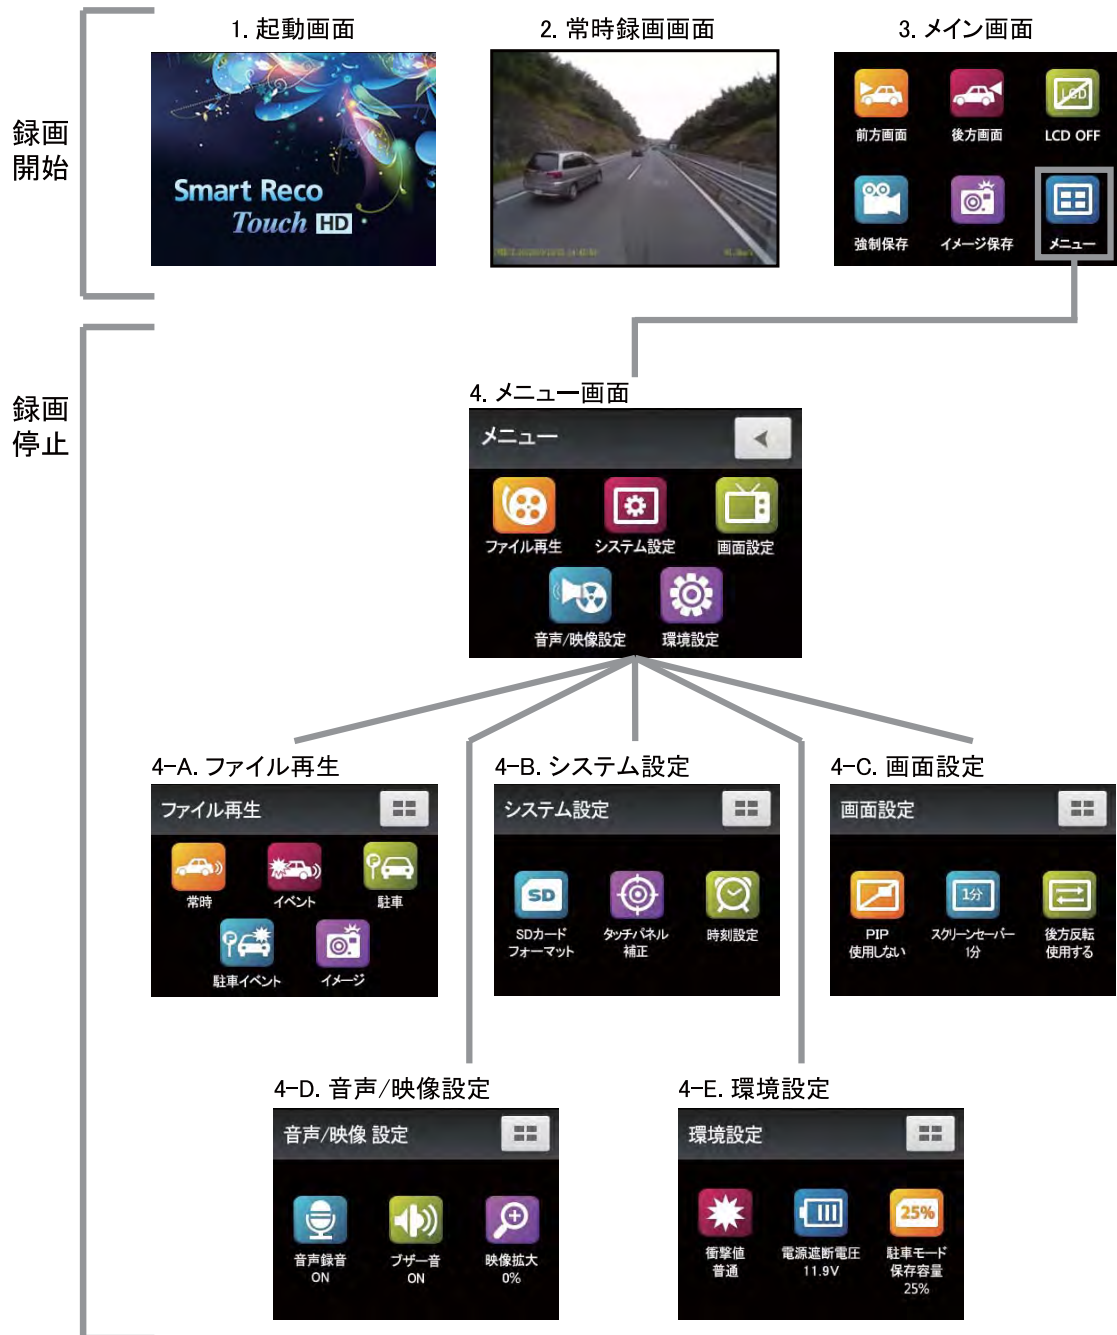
録画開始

1. 起動画面

Smart Reco Touch HD

2. 常時録画画面

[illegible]

3. メイン画面

前方画面
後方画面
LCD OFF
強制保存
イメージ保存
メニュー

録画停止

4. メニュー画面

メニュー

ファイル再生
システム設定
画面設定
音声/映像設定
環境設定

4-A. ファイル再生

ファイル再生

常時
イベント
駐車
駐車イベント
イメージ

4-B. システム設定

システム設定

SDカードフォーマット
タッチパネル補正
時刻設定

4-C. 画面設定

画面設定

PIP 使用しない
スクリーンセーバー 1分
後方反転 使用する

4-D. 音声/映像設定

音声/映像 設定

音声録音 ON
ブザー音 ON
映像拡大 0%

4-E. 環境設定

環境設定

衝撃値 普通
電源遮断電圧 11.9V
駐車モード保存容量 25%